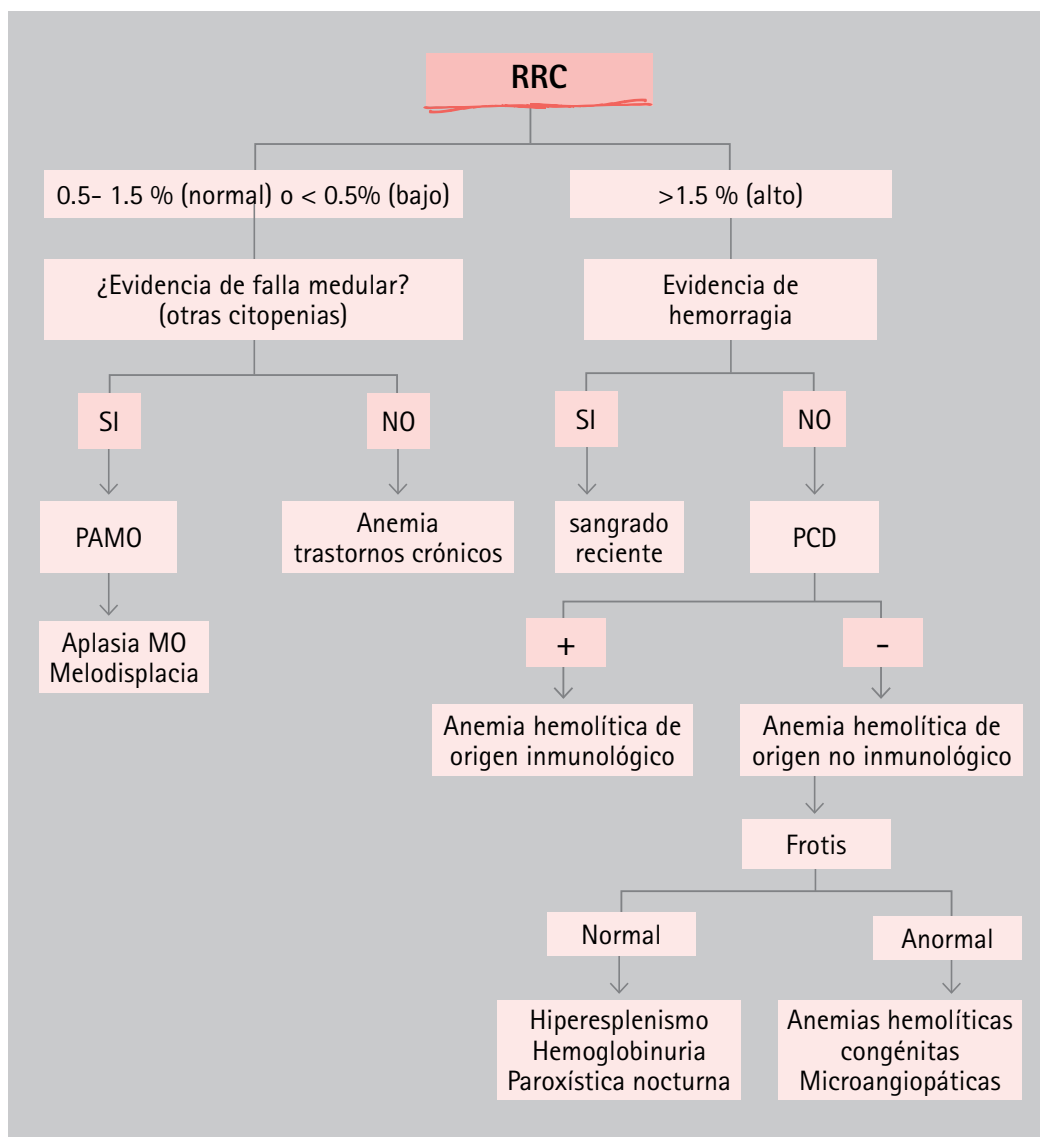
RRC

0.5- 1.5 % (normal) o < 0.5% (bajo)

¿Evidencia de falla medular? (otras citopenias)

SI

PAMO

Aplasia MO
Melodisplacia

NO

Anemia trastornos crónicos

>1.5 % (alto)

Evidencia de hemorragia

SI

sangrado reciente

NO

PCD

+

Anemia hemolítica de origen inmunológico

-

Anemia hemolítica de origen no inmunológico

Frotis

Normal

Hiperesplenismo
Hemoglobinuria
Paroxística nocturna

Anormal

Anemias hemolíticas congénitas
Microangiopáticas